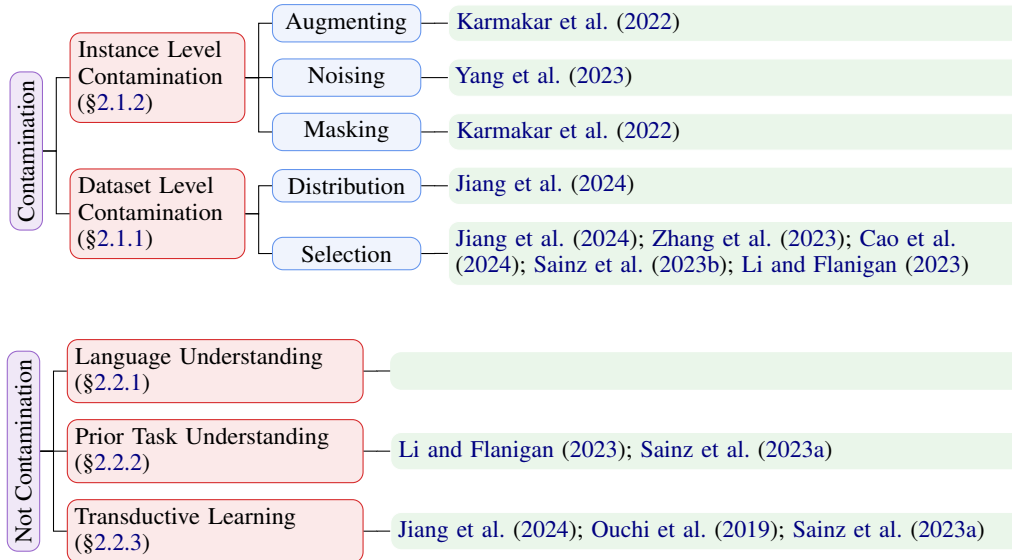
Contamination

Instance Level Contamination (§2.1.2)

Augmenting — Karmakar et al. (2022)

Noising — Yang et al. (2023)

Masking — Karmakar et al. (2022)

Dataset Level Contamination (§2.1.1)

Distribution — Jiang et al. (2024)

Selection — Jiang et al. (2024); Zhang et al. (2023); Cao et al. (2024); Sainz et al. (2023b); Li and Flanigan (2023)

Not Contamination

Language Understanding (§2.2.1)

Prior Task Understanding (§2.2.2) — Li and Flanigan (2023); Sainz et al. (2023a)

Transductive Learning (§2.2.3) — Jiang et al. (2024); Ouchi et al. (2019); Sainz et al. (2023a)